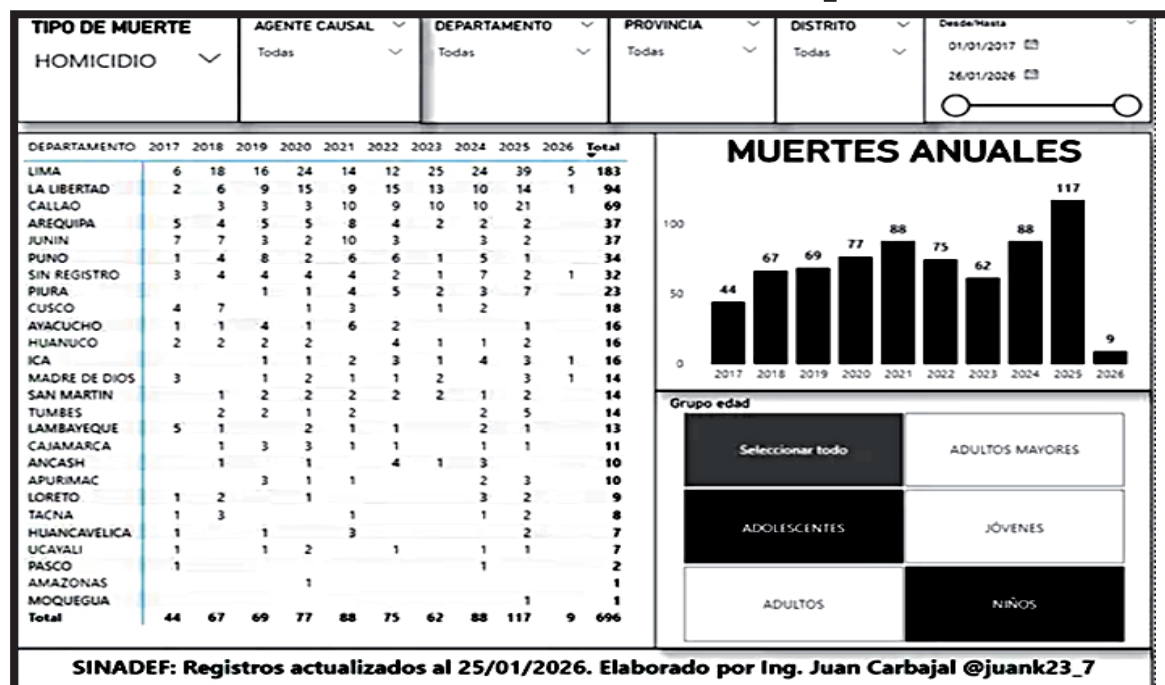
TIPO DE MUERTE
HOMICIDIO

AGENTE CAUSAL
Todas

DEPARTAMENTO
Todas

PROVINCIA
Todas

DISTRITO
Todas

Desde/Hasta
01/01/2017
26/01/2026

| DEPARTAMENTO | 2017 | 2018 | 2019 | 2020 | 2021 | 2022 | 2023 | 2024 | 2025 | 2026 | Total |
|---|---|---|---|---|---|---|---|---|---|---|---|
| LIMA | 6 | 18 | 16 | 24 | 14 | 12 | 25 | 24 | 39 | 5 | 183 |
| LA LIBERTAD | 2 | 6 | 9 | 15 | 9 | 15 | 13 | 10 | 14 | 1 | 94 |
| CALLAO | | 3 | 3 | 3 | 10 | 9 | 10 | 10 | 21 | | 69 |
| AREQUIPA | 5 | 4 | 5 | 5 | 8 | 4 | 2 | 2 | 2 | | 37 |
| JUNIN | 7 | 7 | 3 | 2 | 10 | 3 | | 3 | 2 | | 37 |
| PUNO | 1 | 4 | 8 | 2 | 6 | 6 | 1 | 5 | 1 | | 34 |
| SIN REGISTRO | 3 | 4 | 4 | 4 | 4 | 2 | 1 | 7 | 2 | 1 | 32 |
| PIURA | | | 1 | 1 | 4 | 5 | 2 | 3 | 7 | | 23 |
| CUSCO | 4 | 7 | | 1 | 3 | | 1 | 2 | | | 18 |
| AYACUCHO | 1 | 1 | 4 | 1 | 6 | 2 | | | 1 | | 16 |
| HUANUCO | 2 | 2 | 2 | 2 | | 4 | 1 | 1 | 2 | | 16 |
| ICA | | | 1 | 1 | 2 | 3 | 1 | 4 | 3 | 1 | 16 |
| MADRE DE DIOS | 3 | | 1 | 2 | 1 | 1 | 2 | | 3 | 1 | 14 |
| SAN MARTIN | | 1 | 2 | 2 | 2 | 2 | 2 | 1 | 2 | | 14 |
| TUMBES | | 2 | 2 | 1 | 2 | | | 2 | 5 | | 14 |
| LAMBAYEQUE | 5 | 1 | | 2 | 1 | 1 | | 2 | 1 | | 13 |
| CAJAMARCA | | 1 | 3 | 3 | 1 | 1 | | 1 | 1 | | 11 |
| ANCASH | | 1 | | 1 | | 4 | 1 | 3 | | | 10 |
| APURIMAC | | | 3 | 1 | 1 | | | 2 | 3 | | 10 |
| LORETO | 1 | 2 | | 1 | | | | 3 | 2 | | 9 |
| TACNA | 1 | 3 | | | 1 | | | 1 | 2 | | 8 |
| HUANCAVELICA | 1 | | 1 | | 3 | | | | 2 | | 7 |
| UCAYALI | 1 | | 1 | 2 | | 1 | | 1 | 1 | | 7 |
| PASCO | 1 | | | | | | | 1 | | | 2 |
| AMAZONAS | | | | 1 | | | | | | | 1 |
| MOQUEGUA | | | | | | | | | 1 | | 1 |
| Total | 44 | 67 | 69 | 77 | 88 | 75 | 62 | 88 | 117 | 9 | 696 |

MUERTES ANUALES
100
50
0
44 67 69 77 88 75 62 88 117 9
2017 2018 2019 2020 2021 2022 2023 2024 2025 2026

Grupo edad
Seleccionar todo
ADULTOS MAYORES
ADOLESCENTES
JÓVENES
ADULTOS
NIÑOS

SINADEF: Registros actualizados al 25/01/2026. Elaborado por Ing. Juan Carbajal @juank23_7